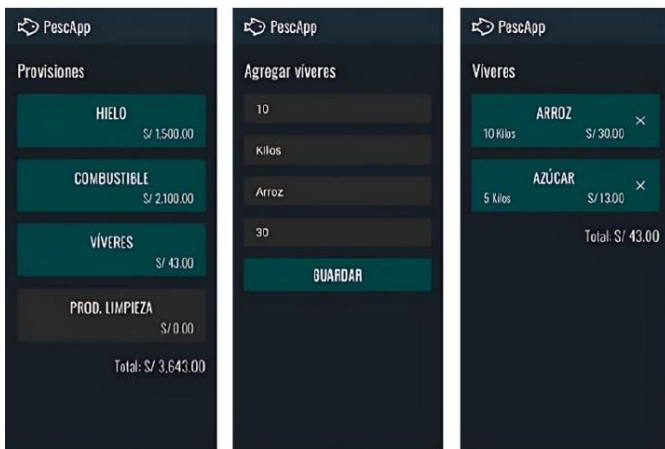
PescApp

Provisiones

HIELO
S/ 1,500.00

COMBUSTIBLE
S/ 2,100.00

VÍVERES
S/ 43.00

PROD. LIMPIEZA
S/ 0.00

Total: S/ 3,643.00

PescApp

Agregar víveres

10

Kilos

Arroz

30

GUARDAR

PescApp

Víveres

ARROZ
10 Kilos
S/ 30.00
×

AZÚCAR
5 Kilos
S/ 13.00
×

Total: S/ 43.00